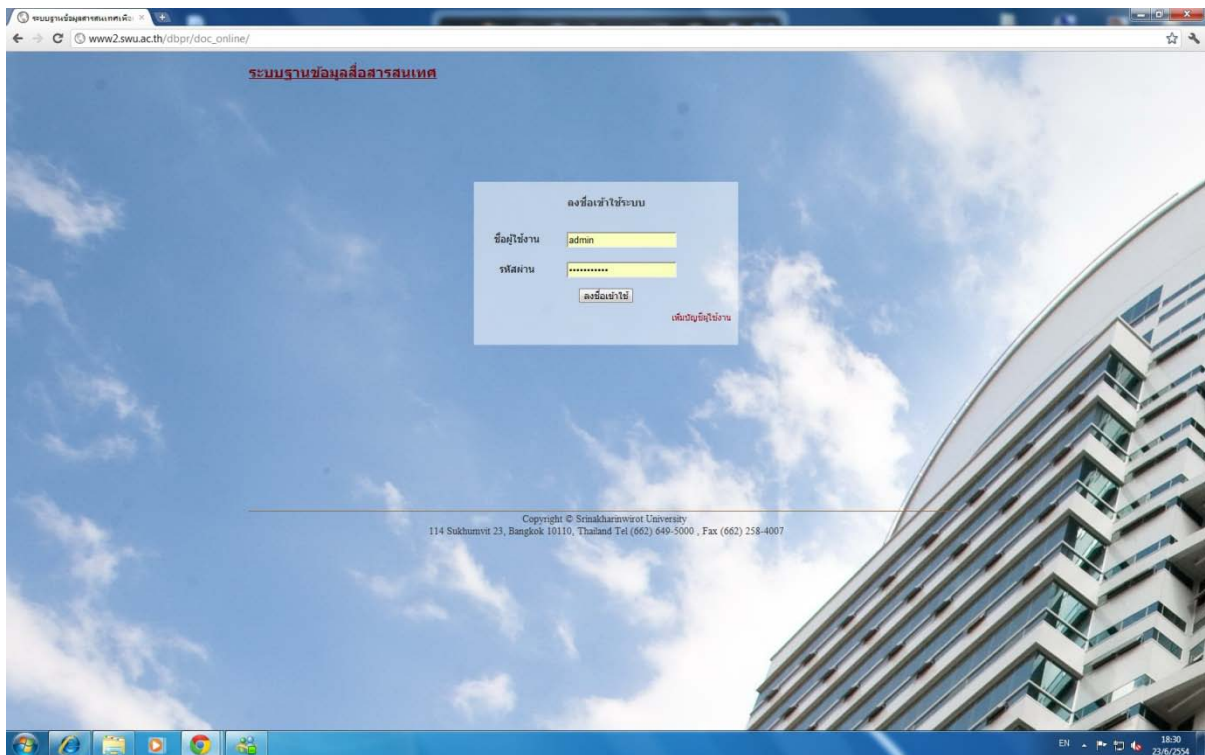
ระบบฐานข้อมูลสารสนเทศเพื่อ ×

www2.swu.ac.th/dbpr/doc_online/

ระบบฐานข้อมูลสื่อสารสนเทศ

ลงชื่อเข้าใช้ระบบ

ชื่อผู้ใช้งาน admin

รหัสผ่าน ••••••••••••

ลงชื่อเข้าใช้

เพิ่มบัญชีผู้ใช้งาน

Copyright © Srinakharinwirot University
114 Sukhumvit 23, Bangkok 10110, Thailand Tel (662) 649-5000 , Fax (662) 258-4007

EN 18:30 23/6/2554